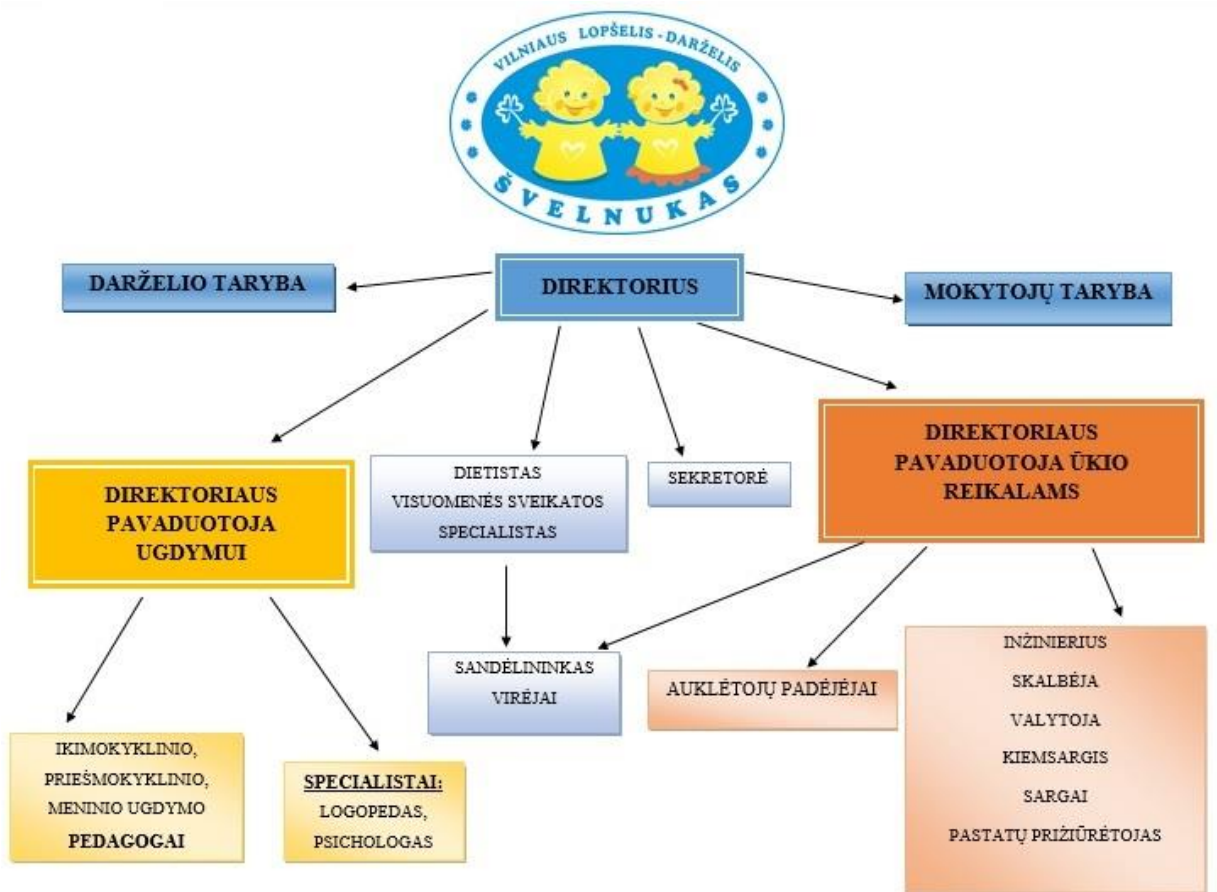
VILNIAUS LOPŠELIS - DARŽELIS
ŠVELNUKAS

DARŽELIO TARYBA

DIREKTORIUS

MOKYTOJŲ TARYBA

DIREKTORIAUS PAVADUOTOJA UGDYMUI

DIETISTAS
VISUOMENĖS SVEIKATOS SPECIALISTAS

SEKRETORĖ

DIREKTORIAUS PAVADUOTOJA ŪKIO REIKALAMS

SANDĖLININKAS
VIRĖJAI

AUKLĖTOJŲ PADĖJĖJAI

INŽINIERIUS
SKALBĖJA
VALYTOJA
KIEMSARGIS
SARGAI
PASTATŲ PRIŽIŪRĖTOJAS

IKIMOKYKLINIO, PRIEŠMOKYKLINIO, MENINIO UGDYMO
PEDAGOGAI

SPECIALISTAI:
LOGOPEDAS,
PSICHOLOGAS